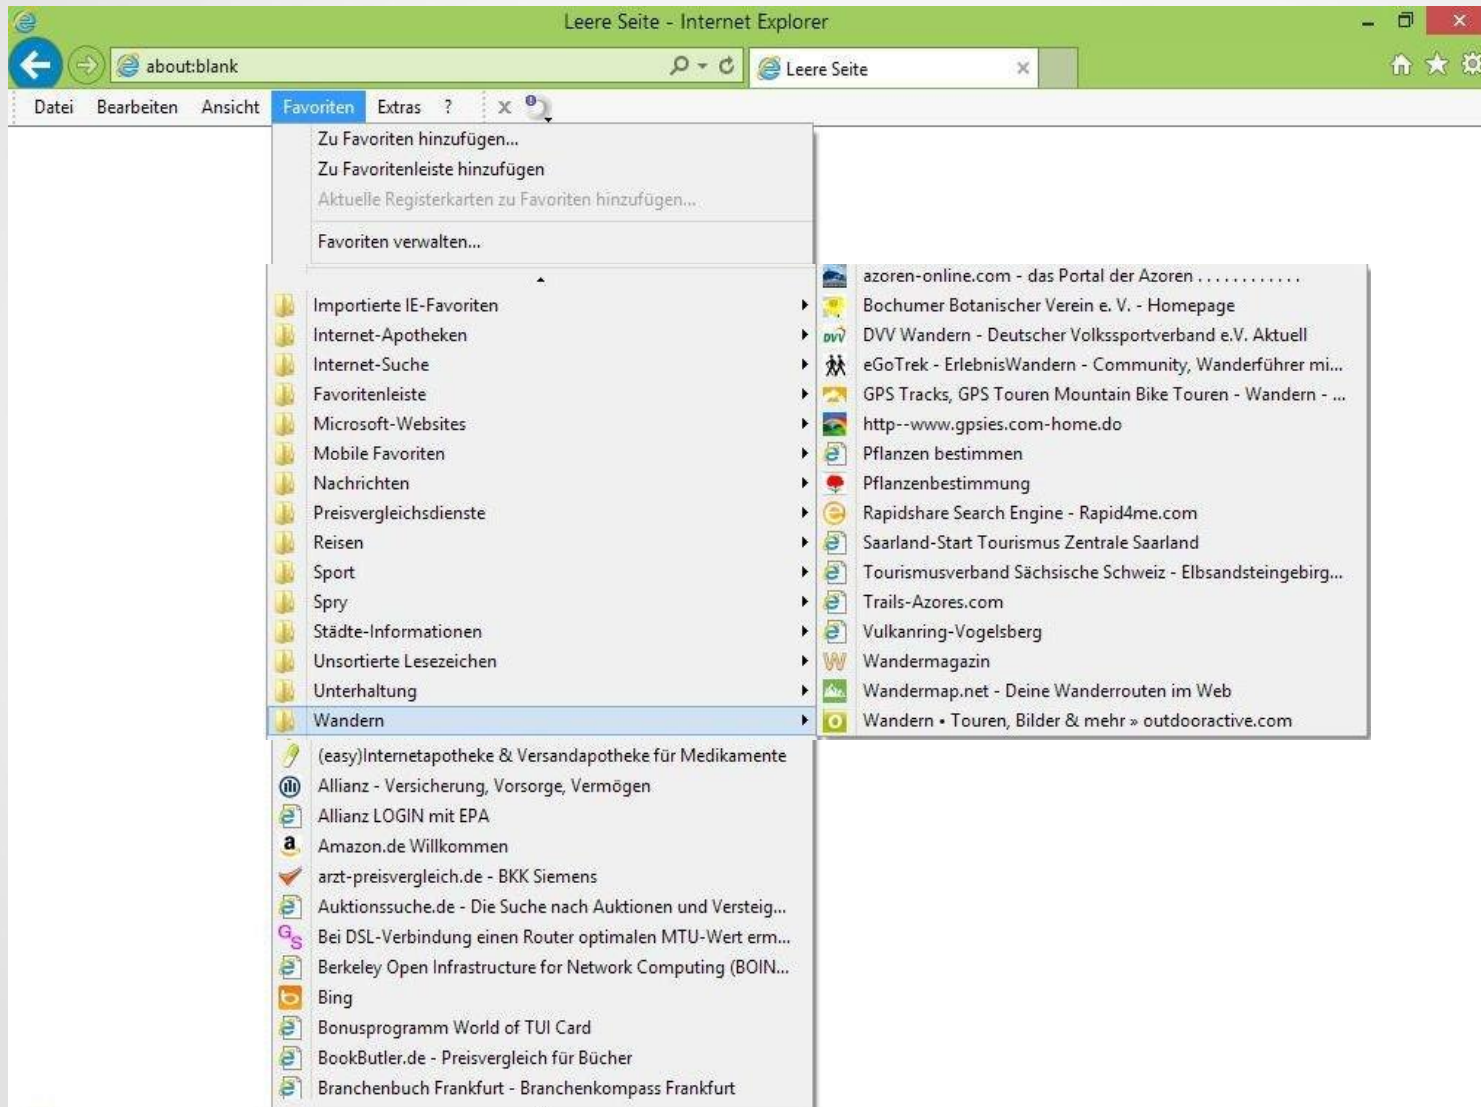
Leere Seite - Internet Explorer

about:blank

Leere Seite

Datei Bearbeiten Ansicht Favoriten Extras ?

Zu Favoriten hinzufügen...
Zu Favoritenleiste hinzufügen
Aktuelle Registerkarten zu Favoriten hinzufügen...
Favoriten verwalten...

Importierte IE-Favoriten
Internet-Apotheken
Internet-Suche
Favoritenleiste
Microsoft-Websites
Mobile Favoriten
Nachrichten
Preisvergleichsdienste
Reisen
Sport
Spry
Städte-Informationen
Unsortierte Lesezeichen
Unterhaltung
Wandern
(easy)Internetapotheke & Versandapotheke für Medikamente
Allianz - Versicherung, Vorsorge, Vermögen
Allianz LOGIN mit EPA
Amazon.de Willkommen
arzt-preisvergleich.de - BKK Siemens
Auktionssuche.de - Die Suche nach Auktionen und Versteig...
Bei DSL-Verbindung einen Router optimalen MTU-Wert erm...
Berkeley Open Infrastructure for Network Computing (BOIN...
Bing
Bonusprogramm World of TUI Card
BookButler.de - Preisvergleich für Bücher
Branchenbuch Frankfurt - Branchenkompass Frankfurt

azoren-online.com - das Portal der Azoren ............
Bochumer Botanischer Verein e. V. - Homepage
DVV Wandern - Deutscher Volkssportverband e.V. Aktuell
eGoTrek - ErlebnisWandern - Community, Wanderführer mi...
GPS Tracks, GPS Touren Mountain Bike Touren - Wandern - ...
http--www.gpsies.com-home.do
Pflanzen bestimmen
Pflanzenbestimmung
Rapidshare Search Engine - Rapid4me.com
Saarland-Start Tourismus Zentrale Saarland
Tourismusverband Sächsische Schweiz - Elbsandsteingebirg...
Trails-Azores.com
Vulkanring-Vogelsberg
Wandermagazin
Wandermap.net - Deine Wanderrouten im Web
Wandern • Touren, Bilder & mehr » outdooractive.com